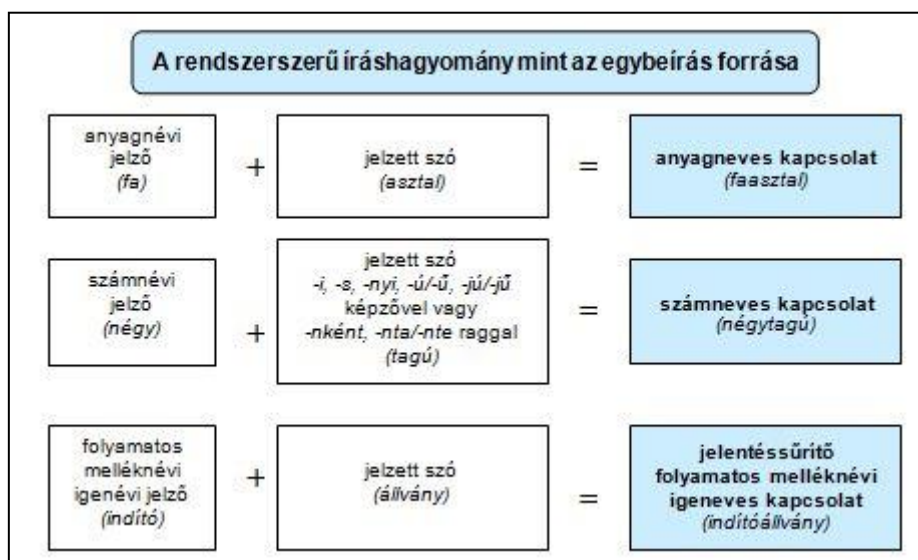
A rendszerszerű íráshagyomány mint az egybeírás forrása

anyagnévi jelző
(fa)

+

jelzett szó
(asztal)

=

anyagneves kapcsolat
(faasztal)

számnévi jelző
(négy)

+

jelzett szó
-i, -s, -nyi, -ú/-ű, -jú/-jű képzővel vagy -nként, -nta/-nte raggal
(tagú)

=

számneves kapcsolat
(négytagú)

folyamatos melléknévi igenévi jelző
(indító)

+

jelzett szó
(állvány)

=

jelentéssűrítő folyamatos melléknévi igeneves kapcsolat
(indítóállvány)